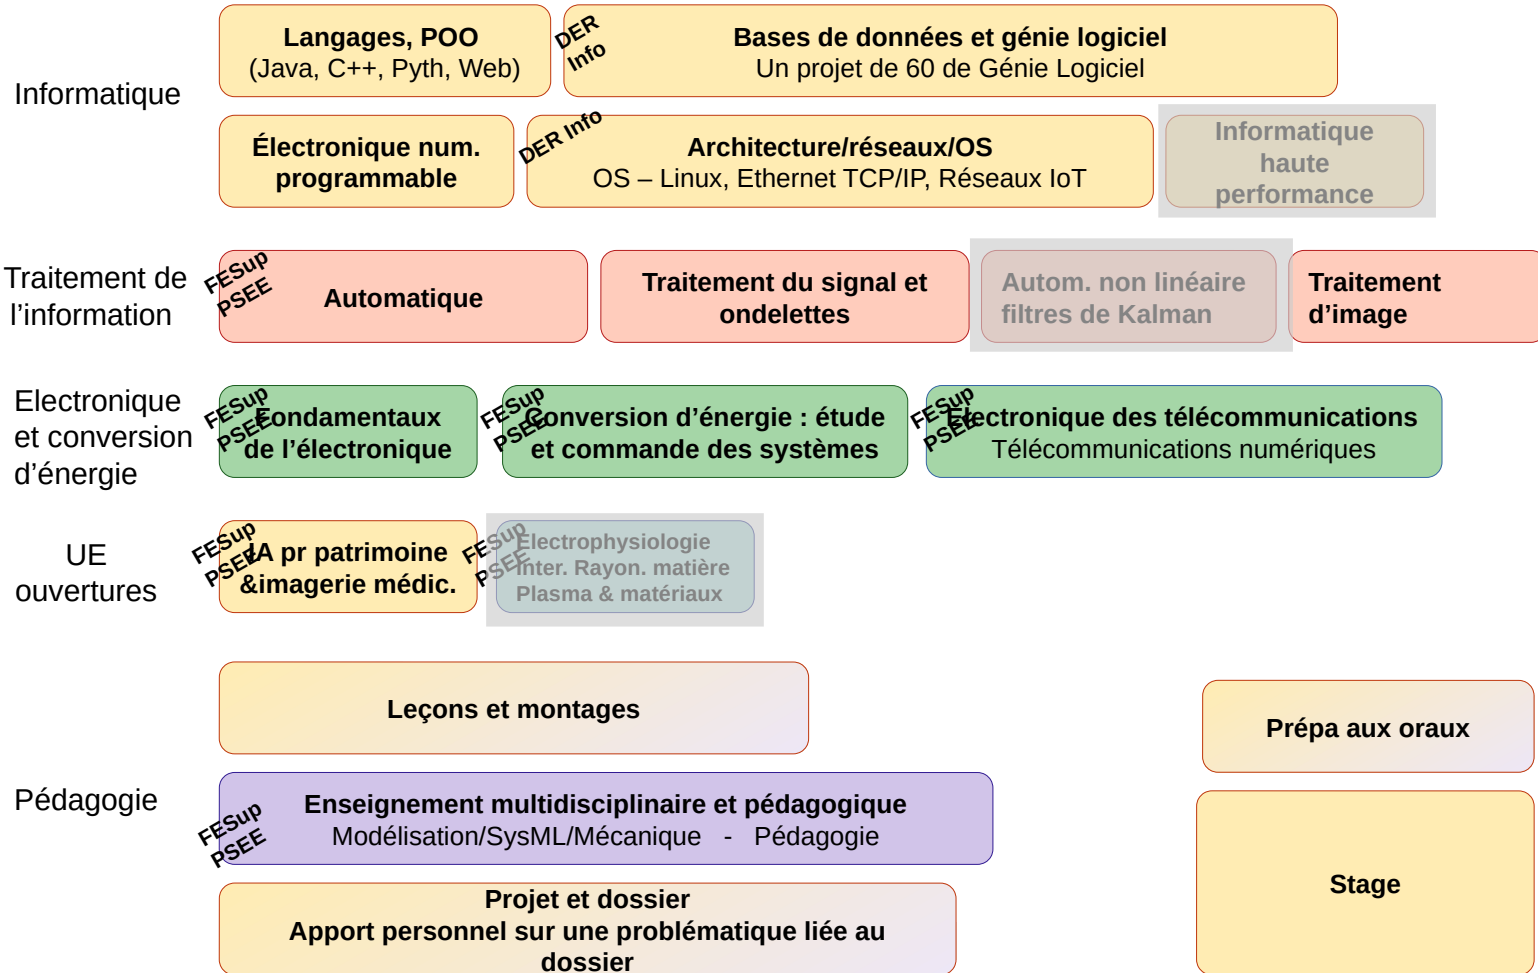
Informatique

Langages, POO
(Java, C++, Pyth, Web)

DER Info

Bases de données et génie logiciel
Un projet de 60 de Génie Logiciel

Électronique num. programmable

DER Info

Architecture/réseaux/OS
OS – Linux, Ethernet TCP/IP, Réseaux IoT

Informatique haute performance

Traitement de l'information

FESup PSEE

Automatique

Traitement du signal et ondelettes

Autom. non linéaire filtres de Kalman

Traitement d'image

Electronique et conversion d'énergie

FESup PSEE

Fondamentaux de l'électronique

FESup PSEE

Conversion d'énergie : étude et commande des systèmes

FESup PSEE

Electronique des télécommunications
Télécommunications numériques

UE ouvertures

FESup PSEE

IA pr patrimoine &imagerie médic.

FESup PSEE

Electrophysiologie
Inter. Rayon. matière
Plasma & matériaux

Leçons et montages

Prépa aux oraux

Pédagogie

FESup PSEE

Enseignement multidisciplinaire et pédagogique
Modélisation/SysML/Mécanique - Pédagogie

Stage

Projet et dossier
Apport personnel sur une problématique liée au dossier